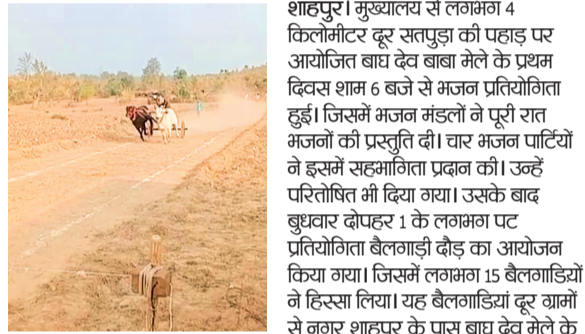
शाहपुर। मुख्यालय से लगभग 4 किलोमीटर दूर सतपुड़ा की पहाड़ पर आयोजित बाघ देव बाबा मेले के प्रथम दिवस शाम 6 बजे से भजन प्रतियोगिता हुई। जिसमें भजन मंडलों ने पूरी रात भजनों की प्रस्तुति दी। चार भजन पार्टियों ने इसमें सहभागिता प्रदान की। उन्हें परितोषित भी दिया गया। उसके बाद बुधवार दोपहर 1 के लगभग पट प्रतियोगिता बैलगाड़ी दौड़ का आयोजन किया गया। जिसमें लगभग 15 बैलगाडियों ने हिस्सा लिया। यह बैलगाडियां दूर ग्रामों से नगर शाहपुर के पास बाघ देव मेले के